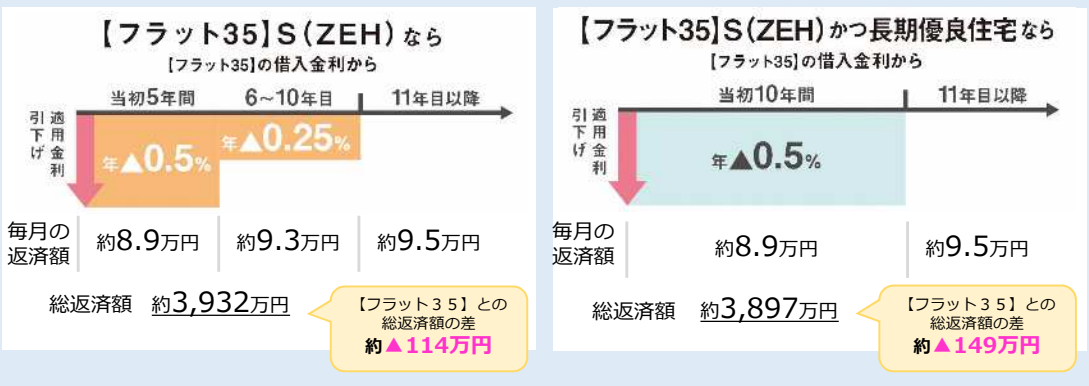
【フラット35】S（ZEH）なら
【フラット35】の借入金利から

当初5年間 | 6~10年目 | 11年目以降

適用金利 引下げ

年▲0.5% 年▲0.25%

毎月の返済額 約8.9万円 約9.3万円 約9.5万円

総返済額 約3,932万円

【フラット３５】との総返済額の差
約▲114万円

【フラット35】S（ZEH）かつ長期優良住宅なら
【フラット35】の借入金利から

当初10年間 | 11年目以降

適用金利 引下げ

年▲0.5%

毎月の返済額 約8.9万円 約9.5万円

総返済額 約3,897万円

【フラット３５】との総返済額の差
約▲149万円